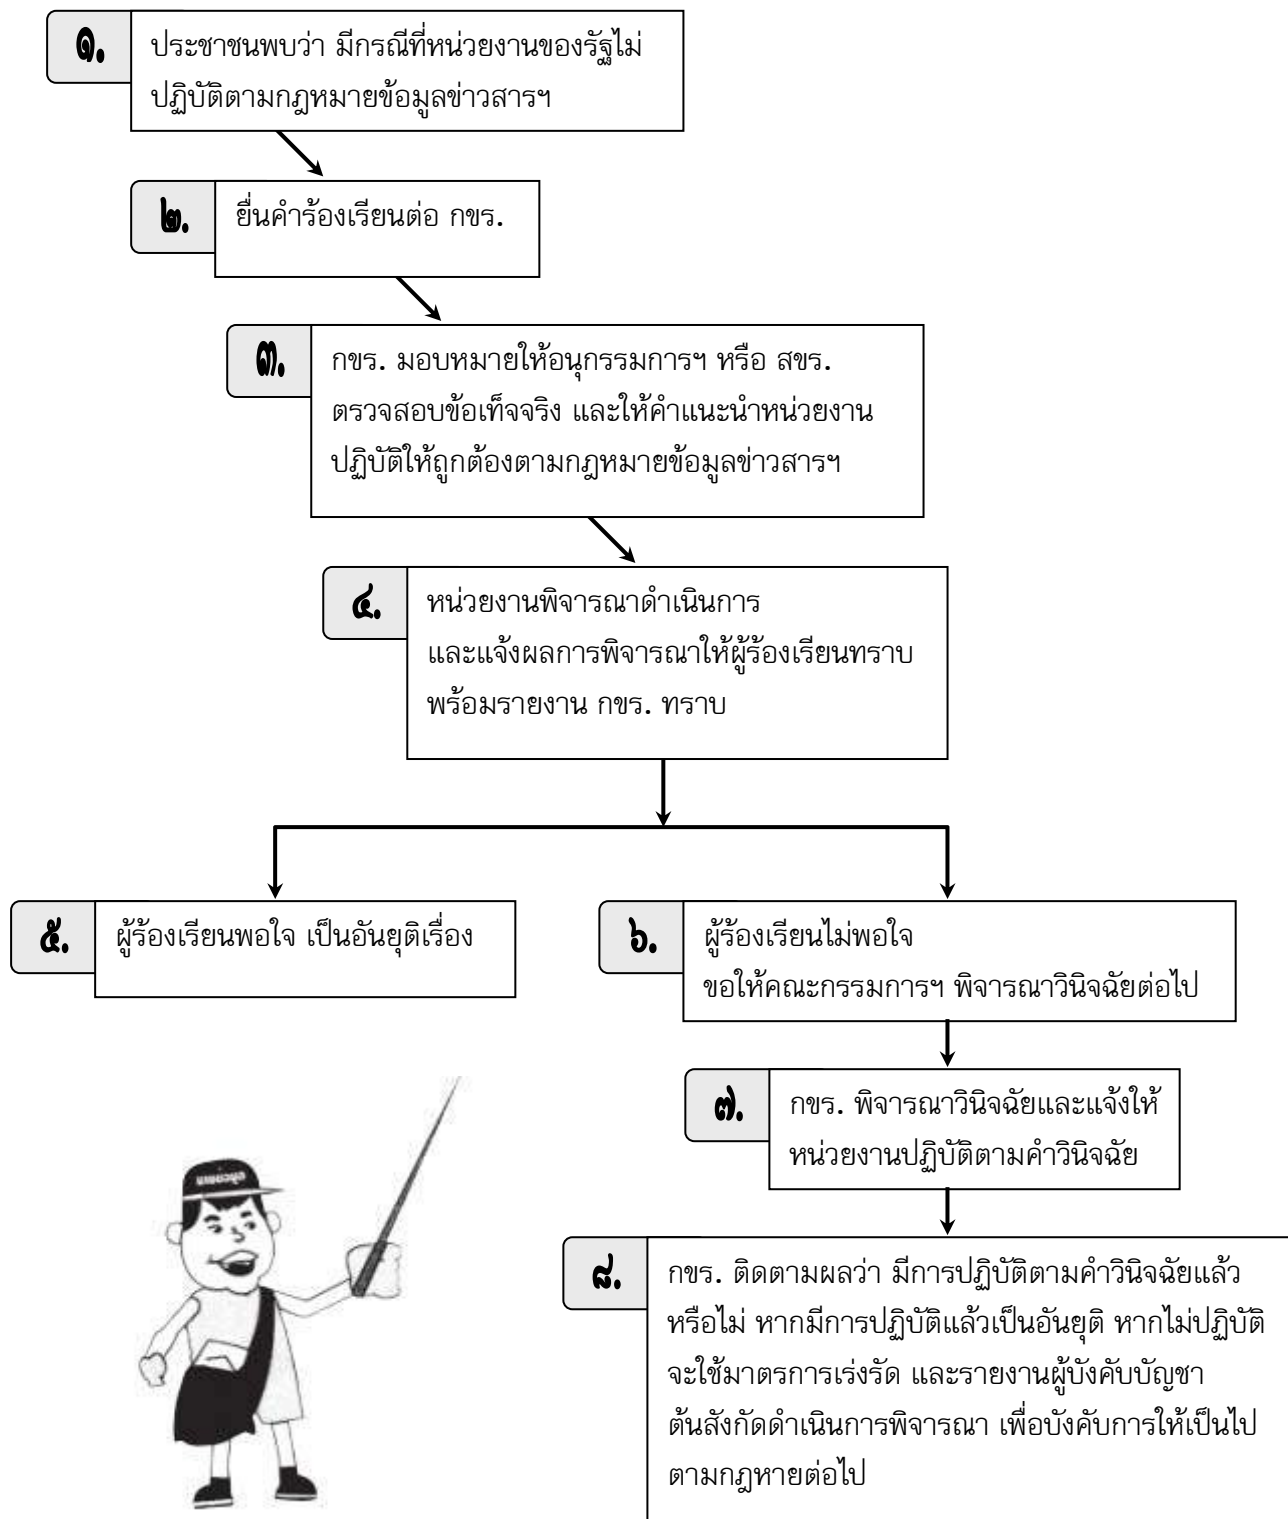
๑. ประชาชนพบว่า มีกรณีที่หน่วยงานของรัฐไม่ปฏิบัติตามกฎหมายข้อมูลข่าวสารฯ

๒. ยื่นคำร้องเรียนต่อ กขร.

๓. กขร. มอบหมายให้อนุกรรมการฯ หรือ สขร. ตรวจสอบข้อเท็จจริง และให้คำแนะนำหน่วยงานปฏิบัติให้ถูกต้องตามกฎหมายข้อมูลข่าวสารฯ

๔. หน่วยงานพิจารณาดำเนินการ และแจ้งผลการพิจารณาให้ผู้ร้องเรียนทราบ พร้อมรายงาน กขร. ทราบ

๕. ผู้ร้องเรียนพอใจ เป็นอันยุติเรื่อง

๖. ผู้ร้องเรียนไม่พอใจ ขอให้คณะกรรมการฯ พิจารณาวินิจฉัยต่อไป

๗. กขร. พิจารณาวินิจฉัยและแจ้งให้หน่วยงานปฏิบัติตามคำวินิจฉัย

๘. กขร. ติดตามผลว่า มีการปฏิบัติตามคำวินิจฉัยแล้วหรือไม่ หากมีการปฏิบัติแล้วเป็นอันยุติ หากไม่ปฏิบัติจะใช้มาตรการเร่งรัด และรายงานผู้บังคับบัญชาต้นสังกัดดำเนินการพิจารณา เพื่อบังคับการให้เป็นไปตามกฎหายต่อไป